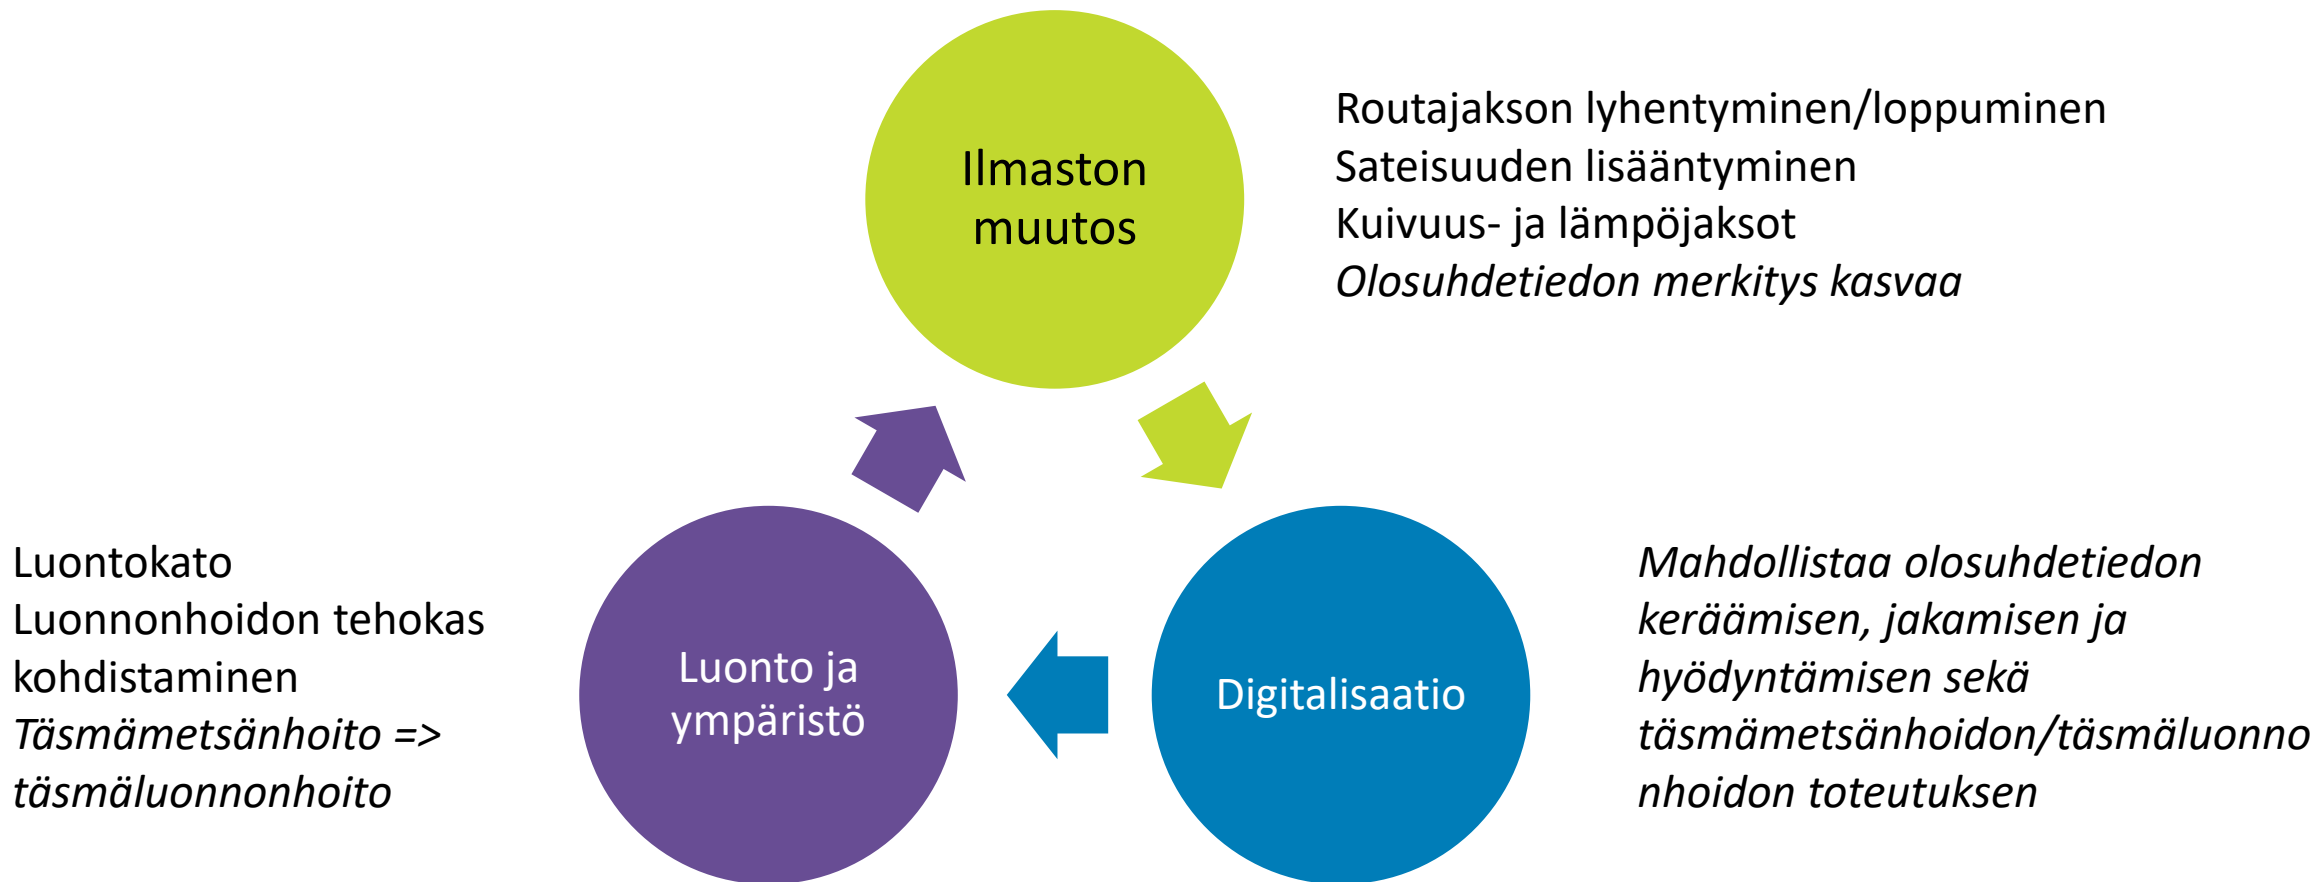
Ilmaston muutos

Routajakson lyhentyminen/loppuminen
Sateisuuden lisääntyminen
Kuivuus- ja lämpöjaksot
*Olosuhdetiedon merkitys kasvaa*

Luontokato
Luonnonhoidon tehokas kohdistaminen
*Täsmämetsänhoito => täsmäluonnonhoito*

Luonto ja ympäristö

Digitalisaatio

*Mahdollistaa olosuhdetiedon keräämisen, jakamisen ja hyödyntämisen sekä täsmämetsänhoidon/täsmäluonnonhoidon toteutuksen*